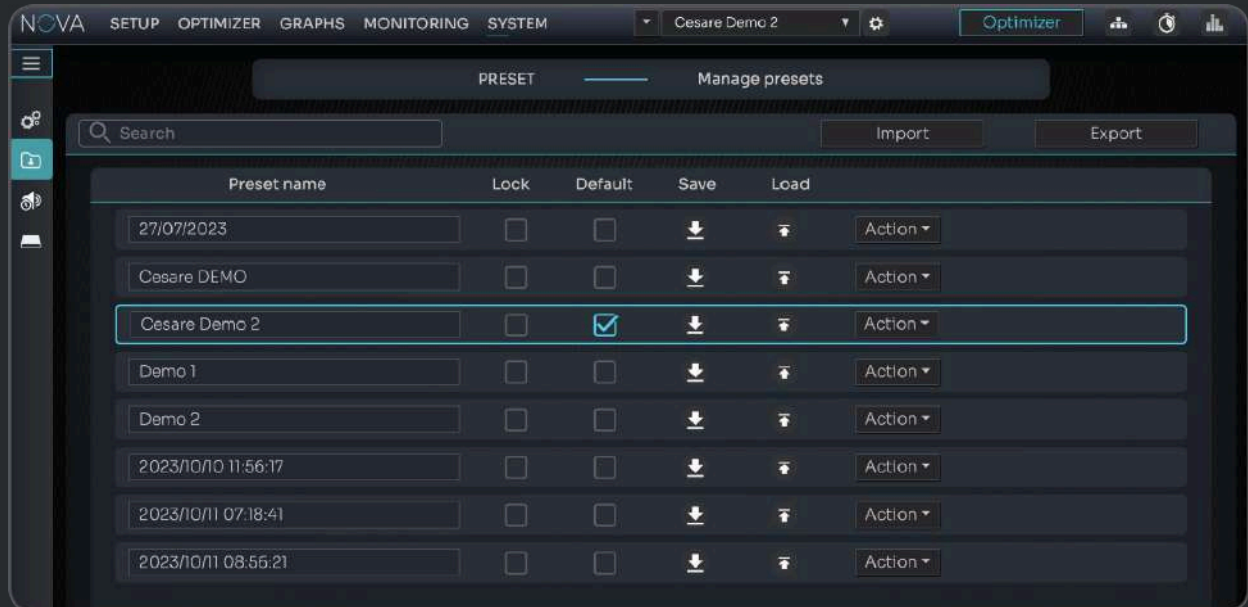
NOVA SETUP OPTIMIZER GRAPHS MONITORING SYSTEM

Cesare Demo 2

Optimizer

PRESET Manage presets

Search

Import

Export

| Preset name | Lock | Default | Save | Load | |
|---|---|---|---|---|---|
| 27/07/2023 | | | | | Action |
| Cesare DEMO | | | | | Action |
| Cesare Demo 2 | | ☑ | | | Action |
| Demo 1 | | | | | Action |
| Demo 2 | | | | | Action |
| 2023/10/10 11:56:17 | | | | | Action |
| 2023/10/11 07:18:41 | | | | | Action |
| 2023/10/11 08:55:21 | | | | | Action |